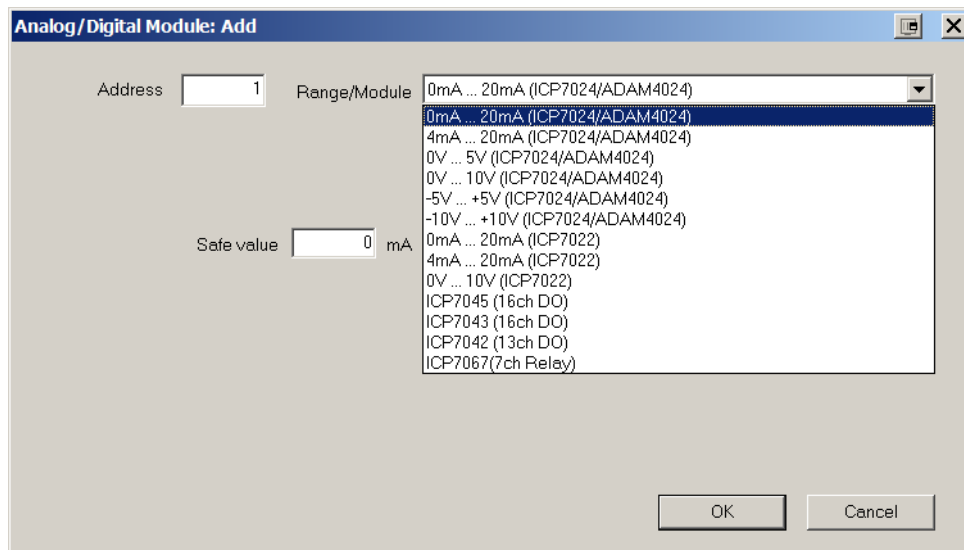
Analog/Digital Module: Add

Address 1

Range/Module 0mA ... 20mA (ICP7024/ADAM4024)

0mA ... 20mA (ICP7024/ADAM4024)
4mA ... 20mA (ICP7024/ADAM4024)
0V ... 5V (ICP7024/ADAM4024)
0V ... 10V (ICP7024/ADAM4024)
-5V ... +5V (ICP7024/ADAM4024)
-10V ... +10V (ICP7024/ADAM4024)
0mA ... 20mA (ICP7022)
4mA ... 20mA (ICP7022)
0V ... 10V (ICP7022)
ICP7045 (16ch DO)
ICP7043 (16ch DO)
ICP7042 (13ch DO)
ICP7067(7ch Relay)

Safe value 0 mA

OK

Cancel